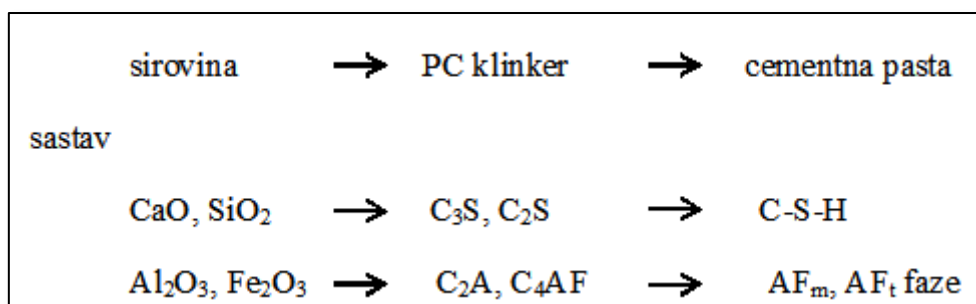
sirovina $\rightarrow$ PC klinker $\rightarrow$ cementna pasta

sastav

$CaO$, $SiO_2$ $\rightarrow$ $C_3S$, $C_2S$ $\rightarrow$ C-S-H

$Al_2O_3$, $Fe_2O_3$ $\rightarrow$ $C_2A$, $C_4AF$ $\rightarrow$ $AF_m$, $AF_t$ faze